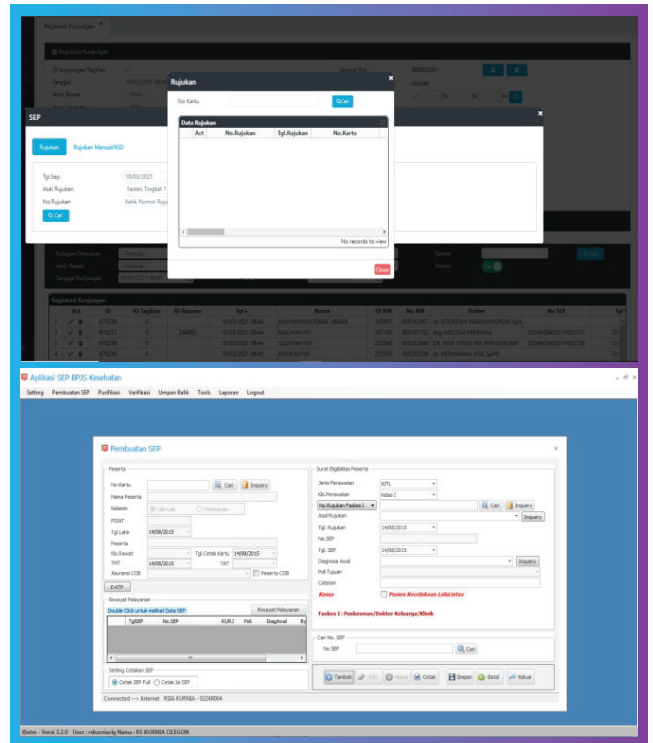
Registrasi Kunjungan ×

Registrasi Kunjungan

ID Kunjungan/Tagihan

Tanggal

Jenis Rawat

Rujukan ×

No Kartu

Cari

Data Rujukan

| Act | No.Rujukan | Tgl.Rujukan | No.Kartu |
|---|---|---|---|

No records to view

Close

SEP ×

Rujukan

Rujukan Manual/IGD

Tgl.Sep 10/03/2021

Asal Rujukan Faskes Tingkat 1

No.Rujukan Ketik Nomor Rujuk

Cari

Registrasi Kunjungan

| Act | ID | ID Tagihan | ID Resume | Tgl | Nama | ID RM | No RM | Dokter | No SEP |
|---|---|---|---|---|---|---|---|---|---|
| 1 | 870238 | 0 | | 10/03/2021 09:46 | MUHAMMAD IQBAL AKBAR | | | | |
| 2 | 870237 | 0 | 244943 | 10/03/2021 09:44 | MAGHAH NY | | | | |
| 3 | 870236 | 0 | | 10/03/2021 09:44 | SUSIYAH NY | | | | |
| 4 | 870235 | 0 | | 10/03/2021 09:42 | ROHILAH NY | | | | |

Aplikasi SEP BPJS Kesehatan

Setting Pembuatan SEP Purifikasi Verifikasi Umpan Balik Tools Laporan Logout

Pembuatan SEP

Peserta

No.Kartu Cari Inquery

Nama Peserta

Kelamin Laki-Laki Perempuan

PISAT

Tgl.Lahir 14/08/2015

Peserta

Kls.Rawat Tgl Cetak Kartu 14/08/2015

TAT 14/08/2015 TAT

Asuransi COB Peserta COB

E-KTP

Riwayat Pelayanan

Double Click untuk melihat Data SEP

Riwayat Pelayanan

| TglSEP | No.SEP | RJ/RI | Poli | DiagAwal |
|---|---|---|---|---|

Setting Cetakan SEP

Cetak SEP Full Cetak Isi SEP

Surat Eligibilitas Peserta

Jenis Perawatan R.ITL

Kls.Perawatan Kelas 1

No.Rujukan Faskes 1 Cari Inquery

Asal Rujukan Inquery

Tgl. Rujukan 14/08/2015

No. SKDP

Tgl. SEP 14/08/2015

Diagnosa Awal Inquery

Poli Tujuan

Catatan

Kasus Pasien Kecelakaan LaluLintas

Faskes 1 : Puskesmas/Dokter Keluarga/Klinik

Cari No. SEP

No. SEP Cari

Tambah Edit Hapus Cetak Simpan Batal Keluar

Connected --> Internet RSIA KURNIA - 0224R004

Vclaim - Versi 3.2.0 User : rskurniacilg Nama : RS KURNIA CILEGON